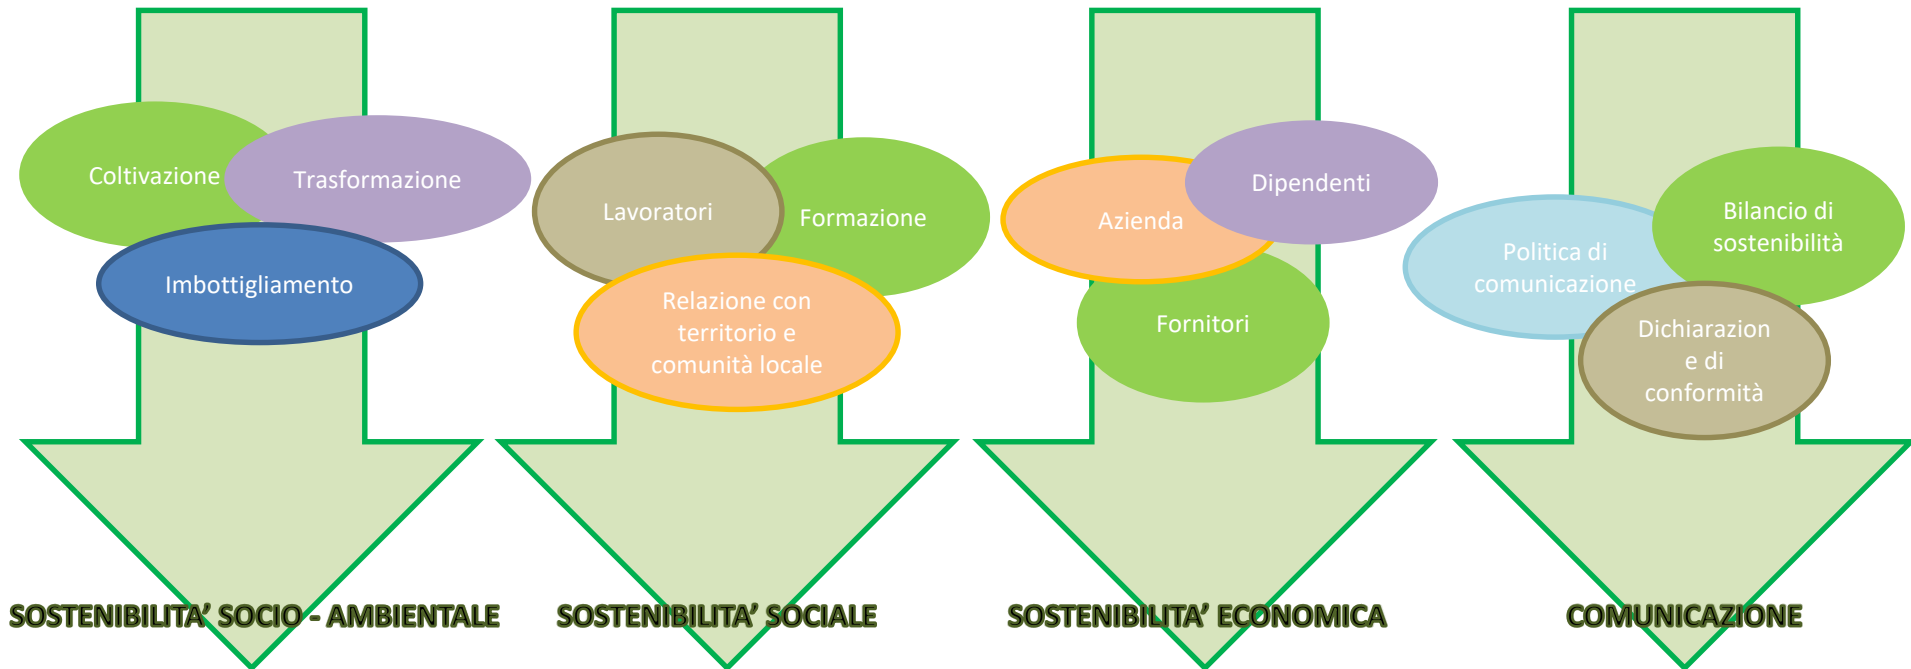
Coltivazione
Trasformazione
Imbottigliamento
SOSTENIBILITA' SOCIO - AMBIENTALE

Lavoratori
Formazione
Relazione con territorio e comunità locale
SOSTENIBILITA' SOCIALE

Azienda
Dipendenti
Fornitori
SOSTENIBILITA' ECONOMICA

Politica di comunicazione
Bilancio di sostenibilità
Dichiarazion e di conformità
COMUNICAZIONE